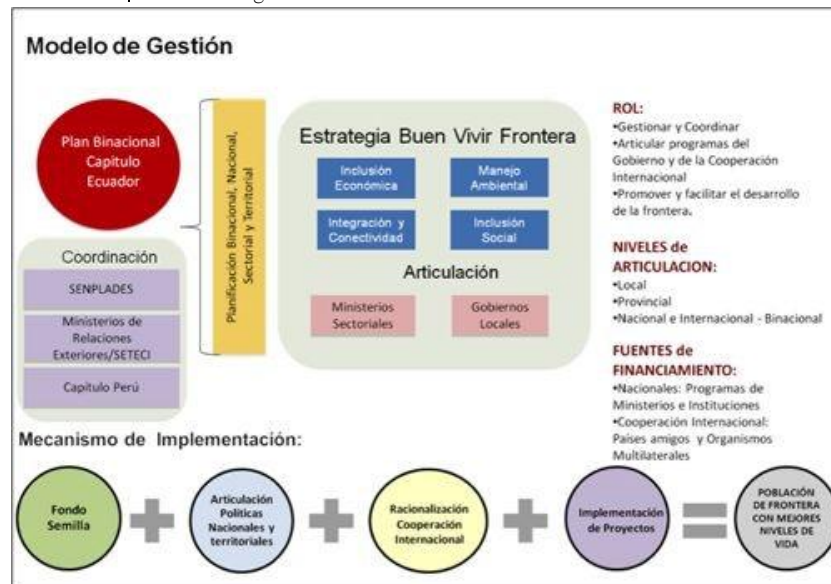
Modelo de Gestión

Plan Binacional Capítulo Ecuador

Coordinación

SENPLADES

Ministerios de Relaciones Exteriores/SETECI

Capítulo Perú

Planificación Binacional, Nacional, Sectorial y Territorial

Estrategia Buen Vivir Frontera

Inclusión Económica

Manejo Ambiental

Integración y Conectividad

Inclusión Social

Articulación

Ministerios Sectoriales

Gobiernos Locales

ROL:
•Gestionar y Coordinar
•Articular programas del Gobierno y de la Cooperación Internacional
•Promover y facilitar el desarrollo de la frontera.

NIVELES de ARTICULACION:
•Local
•Provincial
•Nacional e Internacional - Binacional

FUENTES de FINANCIAMIENTO:
•Nacionales: Programas de Ministerios e Instituciones
•Cooperación Internacional: Países amigos y Organismos Multilaterales

Mecanismo de Implementación:

Fondo Semilla

Articulación Políticas Nacionales y territoriales

Racionalización Cooperación Internacional

Implementación de Proyectos

POBLACIÓN DE FRONTERA CON MEJORES NIVELES DE VIDA